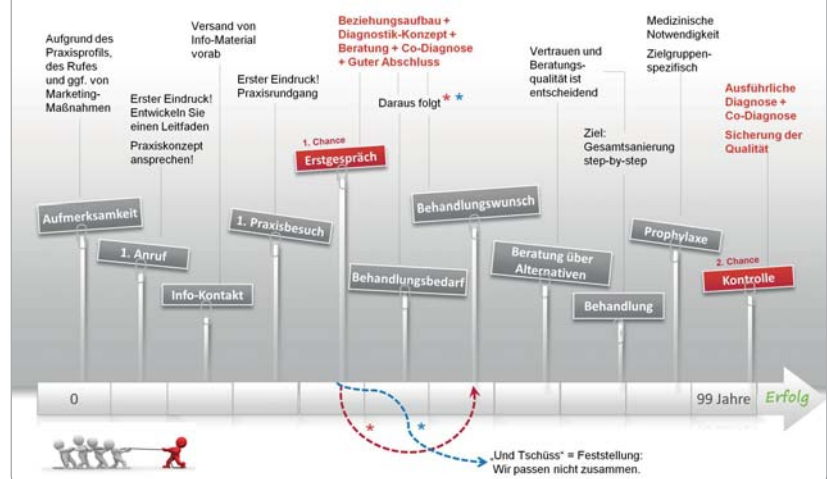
Aufgrund des Praxisprofils, des Rufes und ggf. von Marketing-Maßnahmen

Versand von Info-Material vorab

Erster Eindruck! Entwickeln Sie einen Leitfaden

Praxiskonzept ansprechen!

Erster Eindruck! Praxisrundgang

Beziehungsaufbau + Diagnostik-Konzept + Beratung + Co-Diagnose + Guter Abschluss

Daraus folgt * *

Vertrauen und Beratungsqualität ist entscheidend

Ziel: Gesamtsanierung step-by-step

Medizinische Notwendigkeit

Zielgruppen-spezifisch

Ausführliche Diagnose + Co-Diagnose

Sicherung der Qualität

Aufmerksamkeit

1. Anruf

Info-Kontakt

1. Praxisbesuch

1. Chance

Erstgespräch

Behandlungsbedarf

Behandlungswunsch

Beratung über Alternativen

Behandlung

Prophylaxe

2. Chance

Kontrolle

0

99 Jahre

Erfolg

*

*

„Und Tschüss" = Feststellung: Wir passen nicht zusammen.